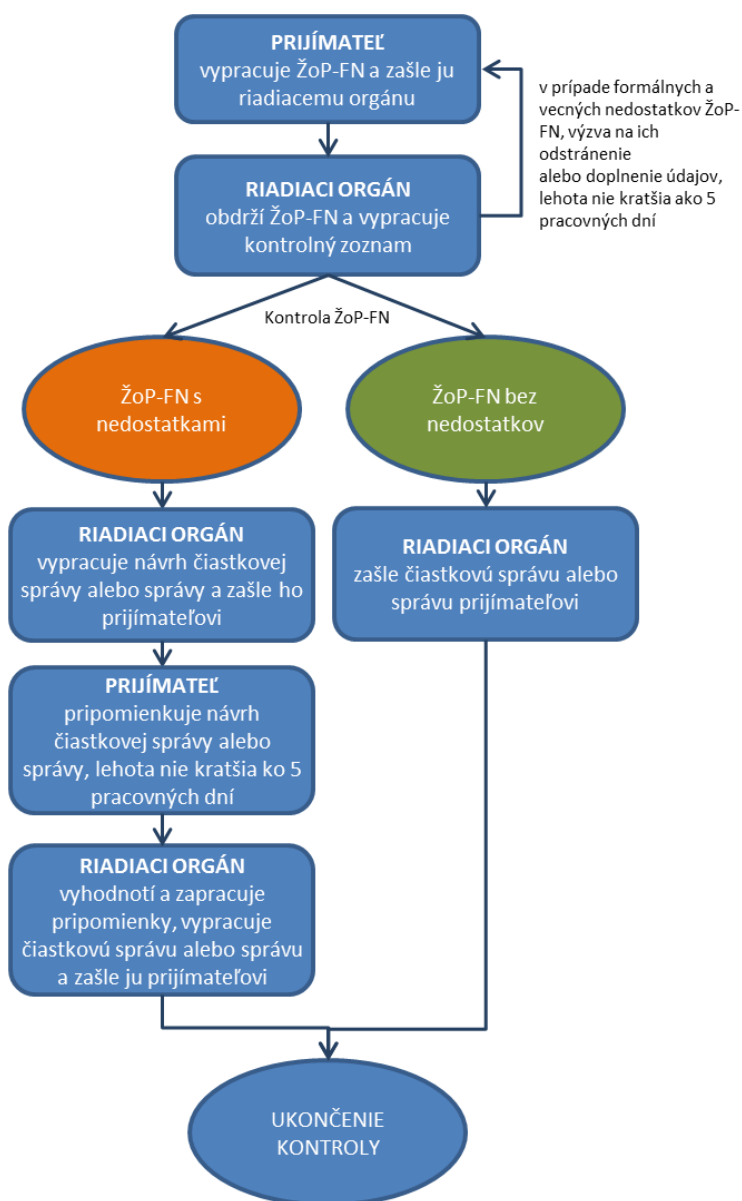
PRIJÍMATEĽ
vypracuje ŽoP-FN a zašle ju riadiacemu orgánu

v prípade formálnych a vecných nedostatkov ŽoP-FN, výzva na ich odstránenie
alebo doplnenie údajov, lehota nie kratšia ako 5 pracovných dní

RIADIACI ORGÁN
obdrží ŽoP-FN a vypracuje kontrolný zoznam

Kontrola ŽoP-FN

ŽoP-FN s nedostatkami

ŽoP-FN bez nedostatkov

RIADIACI ORGÁN
vypracuje návrh čiastkovej správy alebo správy a zašle ho prijímateľovi

RIADIACI ORGÁN
zašle čiastkovú správu alebo správu prijímateľovi

PRIJÍMATEĽ
pripomienkuje návrh čiastkovej správy alebo správy, lehota nie kratšia ko 5 pracovných dní

RIADIACI ORGÁN
vyhodnotí a zapracuje pripomienky, vypracuje čiastkovú správu alebo správu a zašle ju prijímateľovi

UKONČENIE KONTROLY